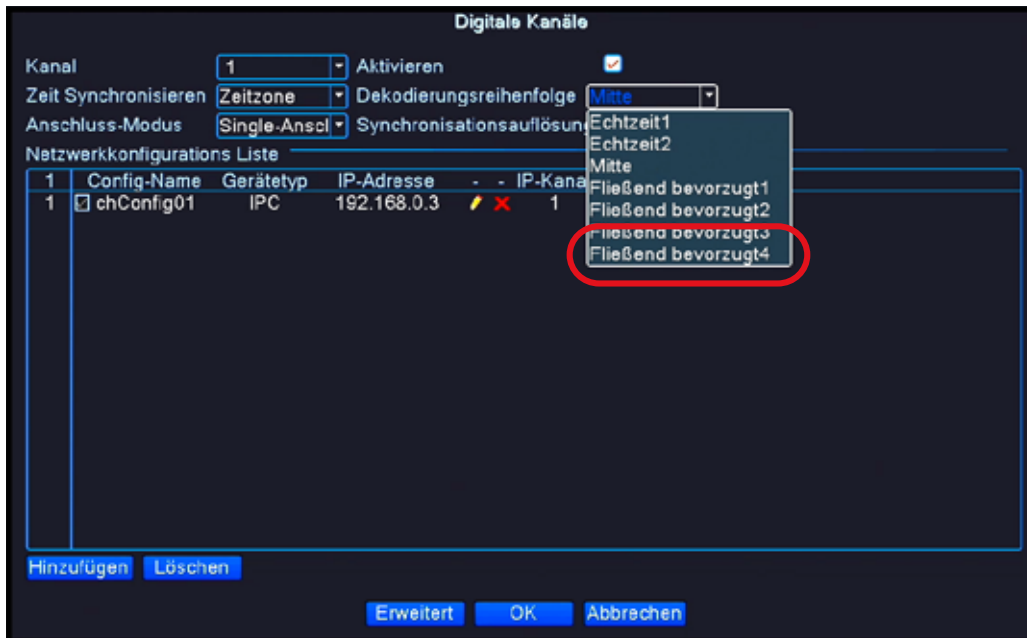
Digitale Kanäle

Kanal 1 Aktivieren
Zeit Synchronisieren Zeitzone Dekodierungsreihenfolge Mitte
Anschluss-Modus Single-Anscl Synchronisationsauflösung

Echtzeit1
Echtzeit2
Mitte
Fließend bevorzugt1
Fließend bevorzugt2
Fließend bevorzugt3
Fließend bevorzugt4

Netzwerkkonfigurations Liste

| 1 | Config-Name | Gerätetyp | IP-Adresse | - - | IP-Kana |
|---|---|---|---|---|---|
| 1 | chConfig01 | IPC | 192.168.0.3 | | 1 |

Hinzufügen Löschen

Erweitert OK Abbrechen